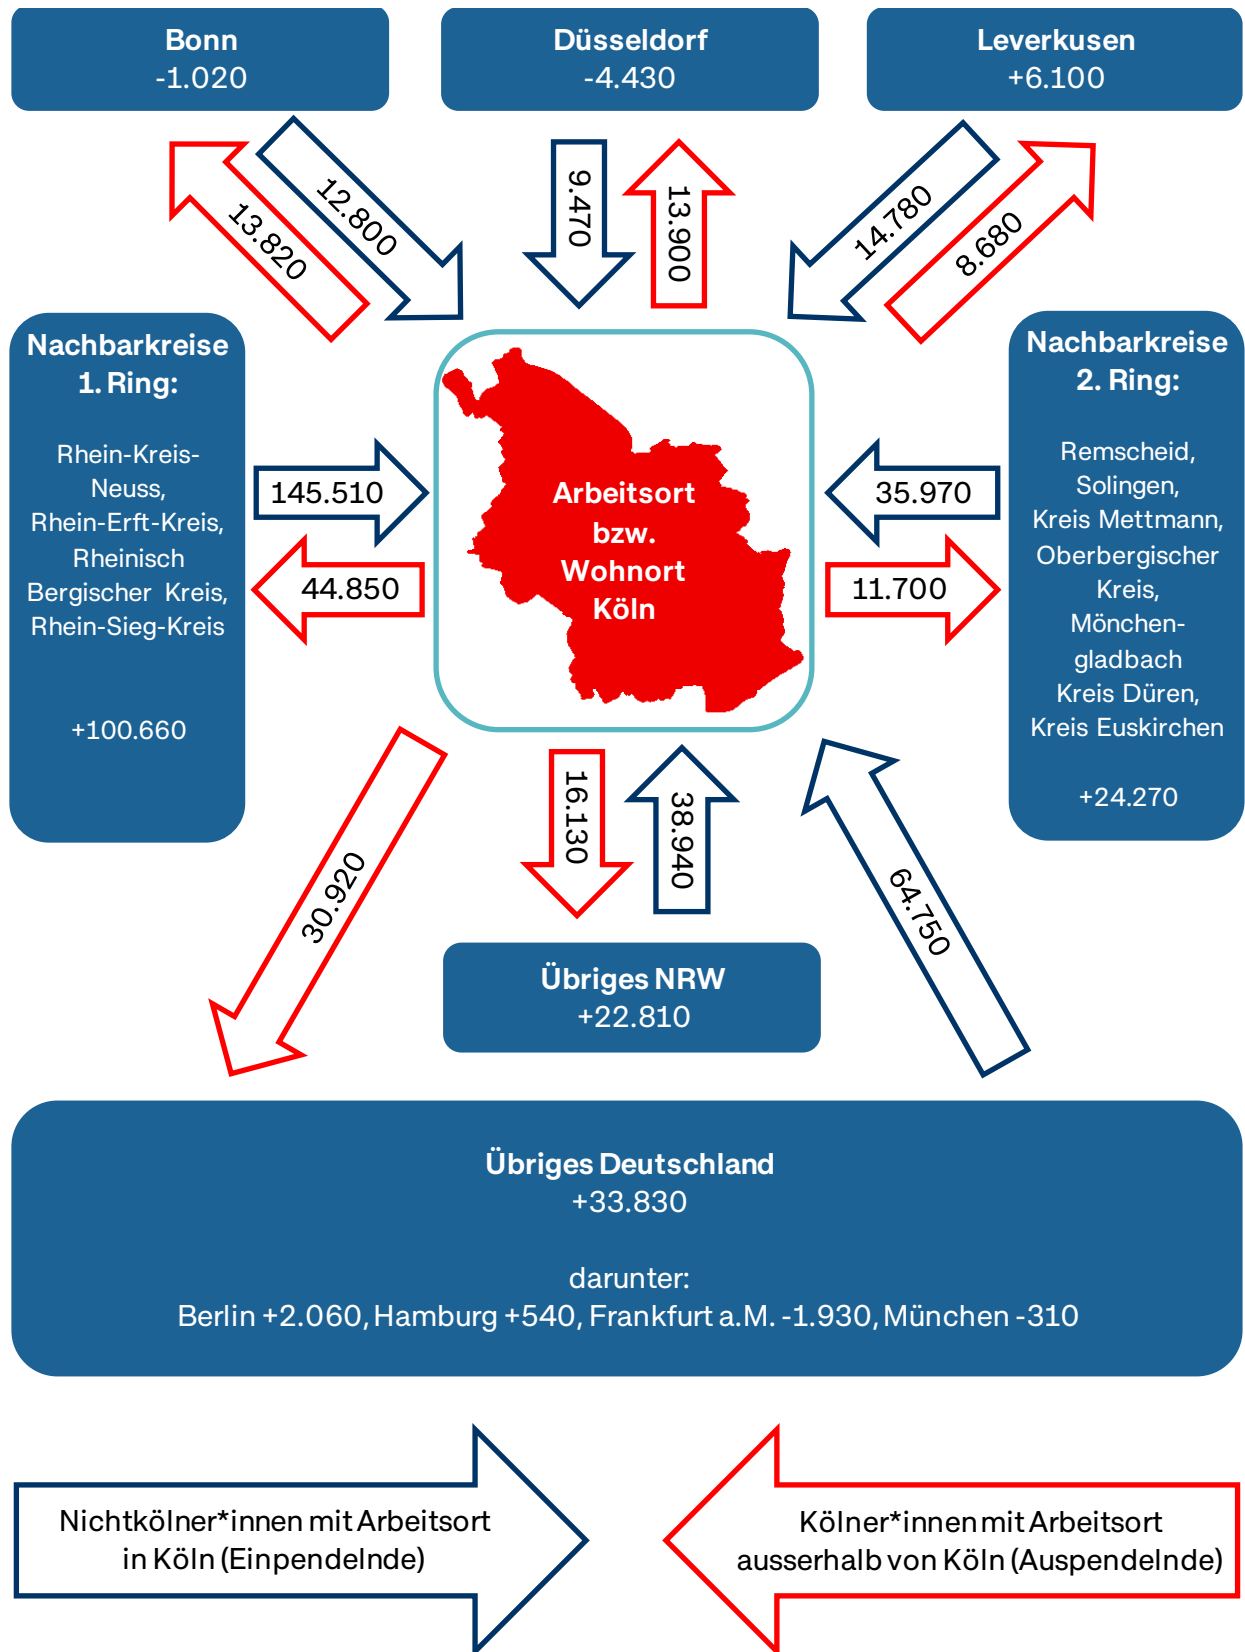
Bonn
-1.020

Düsseldorf
-4.430

Leverkusen
+6.100

13.820

12.800

9.470

13.900

14.780

8.680

Nachbarkreise
1. Ring:

Rhein-Kreis-Neuss, Rhein-Erft-Kreis, Rheinisch Bergischer Kreis, Rhein-Sieg-Kreis

+100.660

145.510

44.850

Arbeitsort bzw. Wohnort Köln

35.970

11.700

Nachbarkreise
2. Ring:

Remscheid, Solingen, Kreis Mettmann, Oberbergischer Kreis, Mönchengladbach Kreis Düren, Kreis Euskirchen

+24.270

30.920

16.130

38.940

64.750

Übriges NRW
+22.810

Übriges Deutschland
+33.830

darunter:
Berlin +2.060, Hamburg +540, Frankfurt a.M. -1.930, München -310

Nichtkölner*innen mit Arbeitsort in Köln (Einpendelnde)

Kölner*innen mit Arbeitsort ausserhalb von Köln (Auspendelnde)